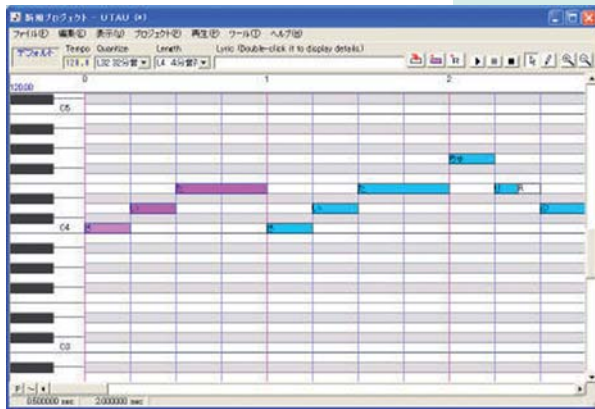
新規プロジェクト - UTAU (*)

ファイル(F) 編集(E) 表示(V) プロジェクト(P) 再生(P) ツール(T) ヘルプ(H)

デフォルト Tempo Quantize Length Lyric (Double-click it to display details.)

120.0 L32 32分音符 L4 4分音符

120.00

0 1 2

C5

C4

C3

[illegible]

0.500000 sec 2.000000 sec